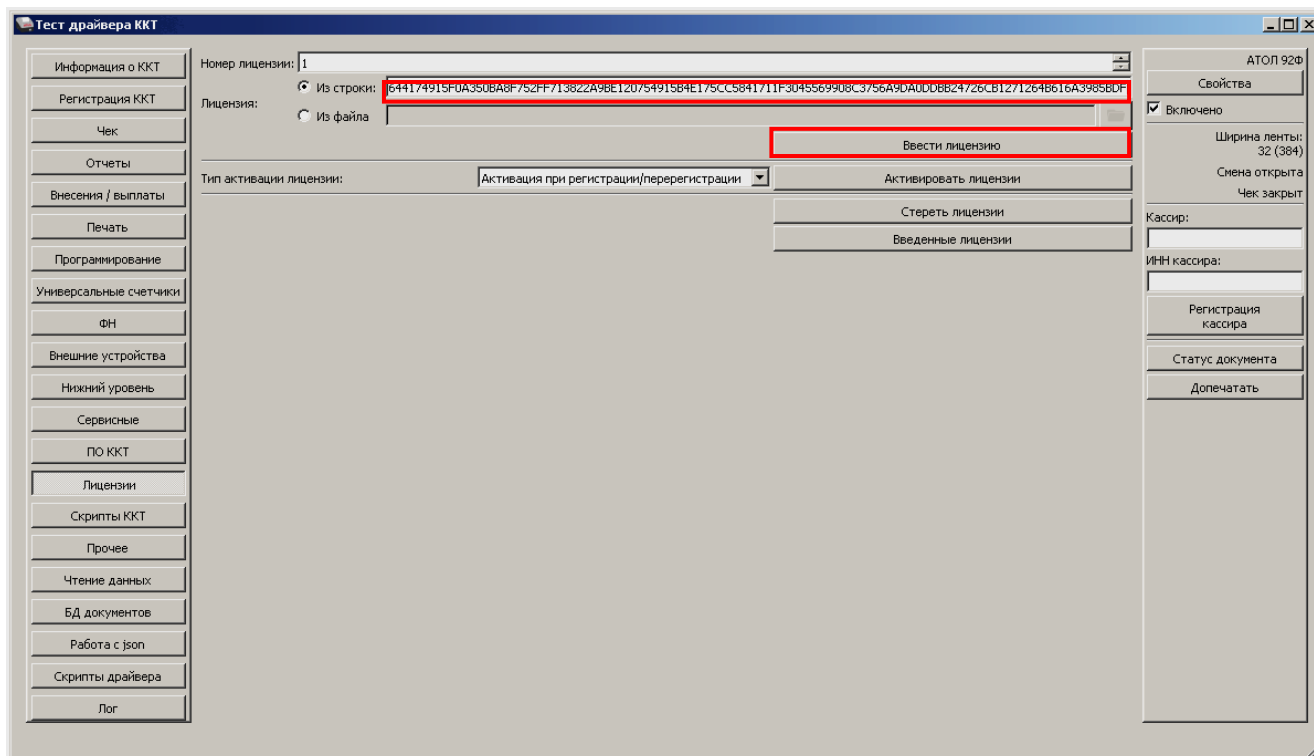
Тест драйвера ККТ

Информация о ККТ
Регистрация ККТ
Чек
Отчеты
Внесения / выплаты
Печать
Программирование
Универсальные счетчики
ФН
Внешние устройства
Нижний уровень
Сервисные
ПО ККТ
Лицензии
Скрипты ККТ
Прочее
Чтение данных
БД документов
Работа с json
Скрипты драйвера
Лог

Номер лицензии: 1
Лицензия:
Из строки: 644174915F0A350BA8F752FF713822A9BE120754915B4E175CC5841711F3045569908C3756A9DA0DDBB24726CB1271264B616A3985BDF
Из файла
Ввести лицензию
Тип активации лицензии: Активация при регистрации/перерегистрации
Активировать лицензии
Стереть лицензии
Введенные лицензии

АТОЛ 92Ф
Свойства
Включено
Ширина ленты: 32 (384)
Смена открыта
Чек закрыт
Кассир:
ИНН кассира:
Регистрация кассира
Статус документа
Допечатать